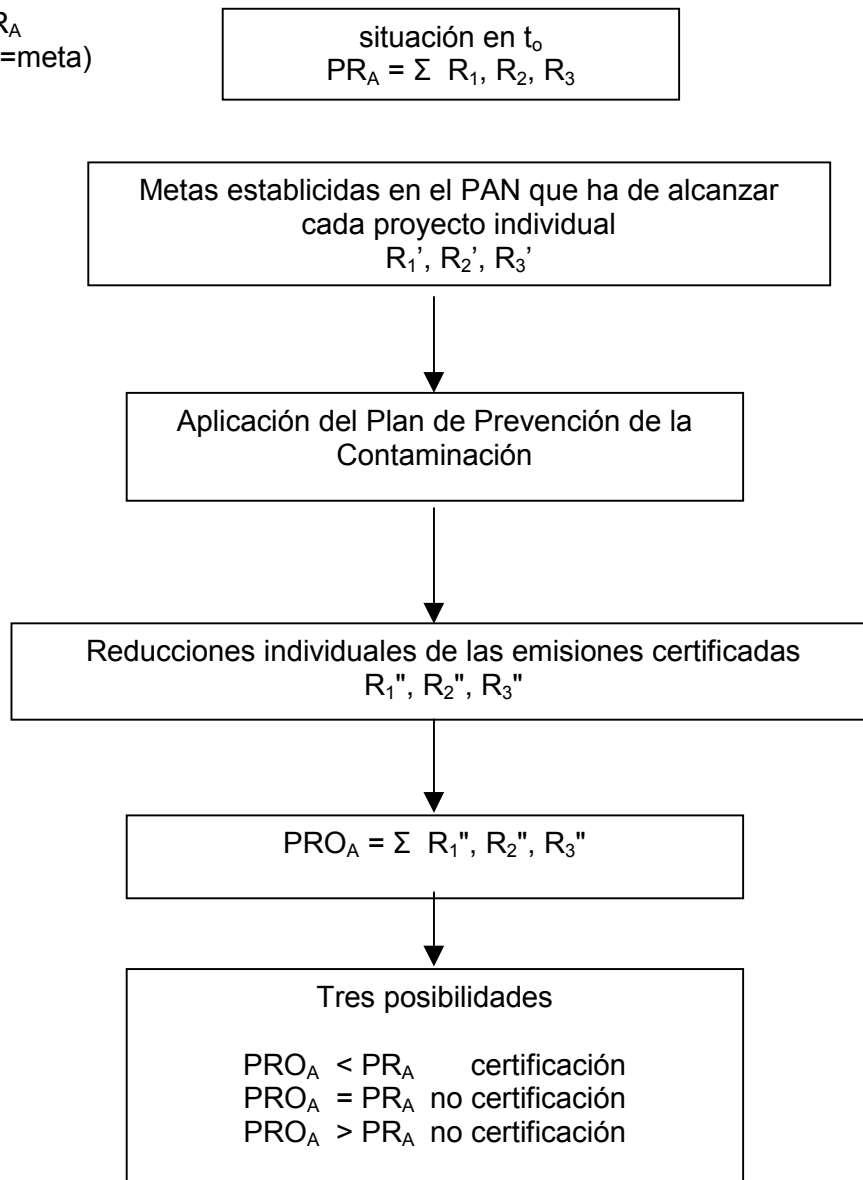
$R_A$
=meta)

situación en $t_o$
$PR_A = \Sigma\ R_1, R_2, R_3$

Metas establecidas en el PAN que ha de alcanzar cada proyecto individual
$R_1', R_2', R_3'$

Aplicación del Plan de Prevención de la Contaminación

Reducciones individuales de las emisiones certificadas
$R_1'', R_2'', R_3''$

$PRO_A = \Sigma\ R_1'', R_2'', R_3''$

Tres posibilidades

$PRO_A < PR_A$ certificación
$PRO_A = PR_A$ no certificación
$PRO_A > PR_A$ no certificación